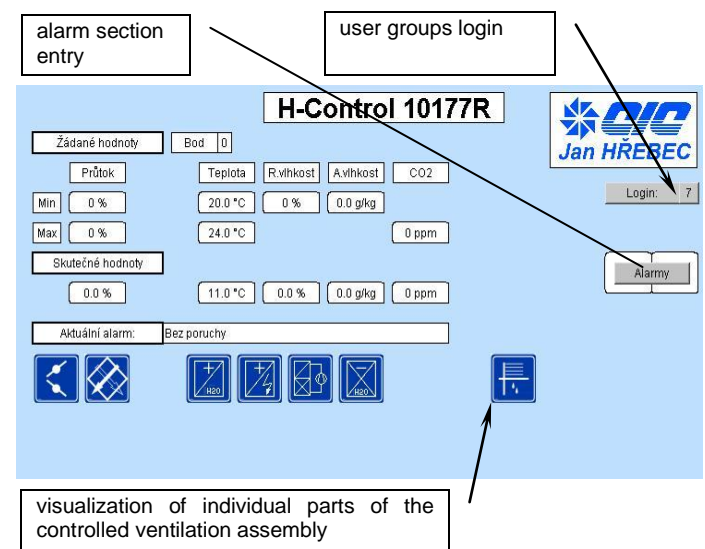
alarm section entry

user groups login

H-Control 10177R

Jan HŘEBEC

Žádané hodnoty

Bod 0

Login: 7

Průtok

Teplota

R.vlhkost

A.vlhkost

CO2

Min 0 %

20.0 °C

0 %

0.0 g/kg

Max 0 %

24.0 °C

0 ppm

Alarmy

Skutečné hodnoty

0.0 %

11.0 °C

0.0 %

0.0 g/kg

0 ppm

Aktuální alarm: Bez poruchy

H20

H20

visualization of individual parts of the controlled ventilation assembly